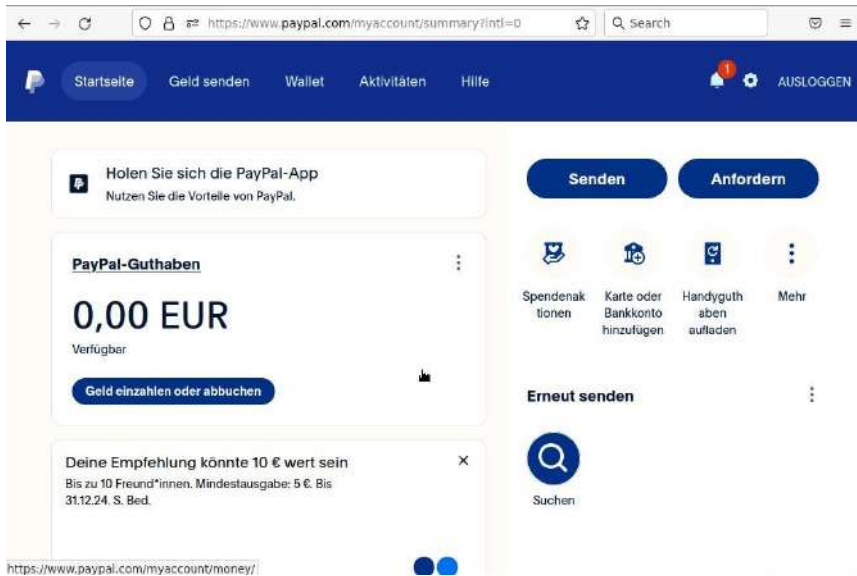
https://www.paypal.com/myaccount/summary?intl=0

Search

Startseite Geld senden Wallet Aktivitäten Hilfe

1

AUSLOGGEN

Holen Sie sich die PayPal-App
Nutzen Sie die Vorteile von PayPal.

PayPal-Guthaben

0,00 EUR
Verfügbar

Geld einzahlen oder abbuchen

Deine Empfehlung könnte 10 € wert sein
Bis zu 10 Freund*innen. Mindestausgabe: 5 €. Bis 31.12.24. S. Bed.

×

Senden

Anfordern

Spendenaktionen

Karte oder Bankkonto hinzufügen

Handyguthaben aufladen

Mehr

Erneut senden

Suchen

https://www.paypal.com/myaccount/money/